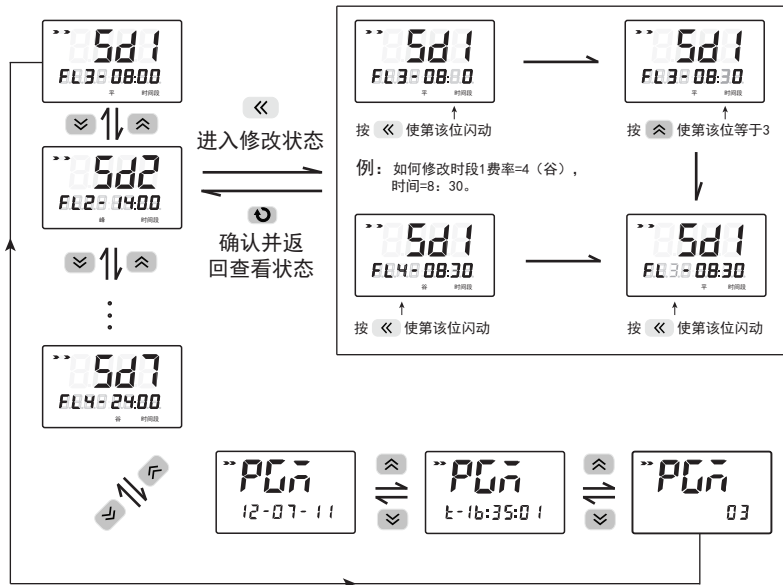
Sd1
FL3-08:00
平 时间段

Sd2
FL2-14:00
峰 时间段

⋮

Sd7
FL4-24:00
谷 时间段

«
进入修改状态

确认并返
回查看状态

Sd1
FL3-08:0
平 时间段
按 « 使第该位闪动

Sd1
FL3-08:30
平 时间段
按 ︽ 使第该位等于3

例：如何修改时段1费率=4（谷），
时间=8：30。

Sd1
FL4-08:30
谷 时间段
按 « 使第该位闪动

Sd1
FL3-08:30
平 时间段
按 « 使第该位闪动

PGm
12-07-11

PGm
t-1b:35:01

PGm
03